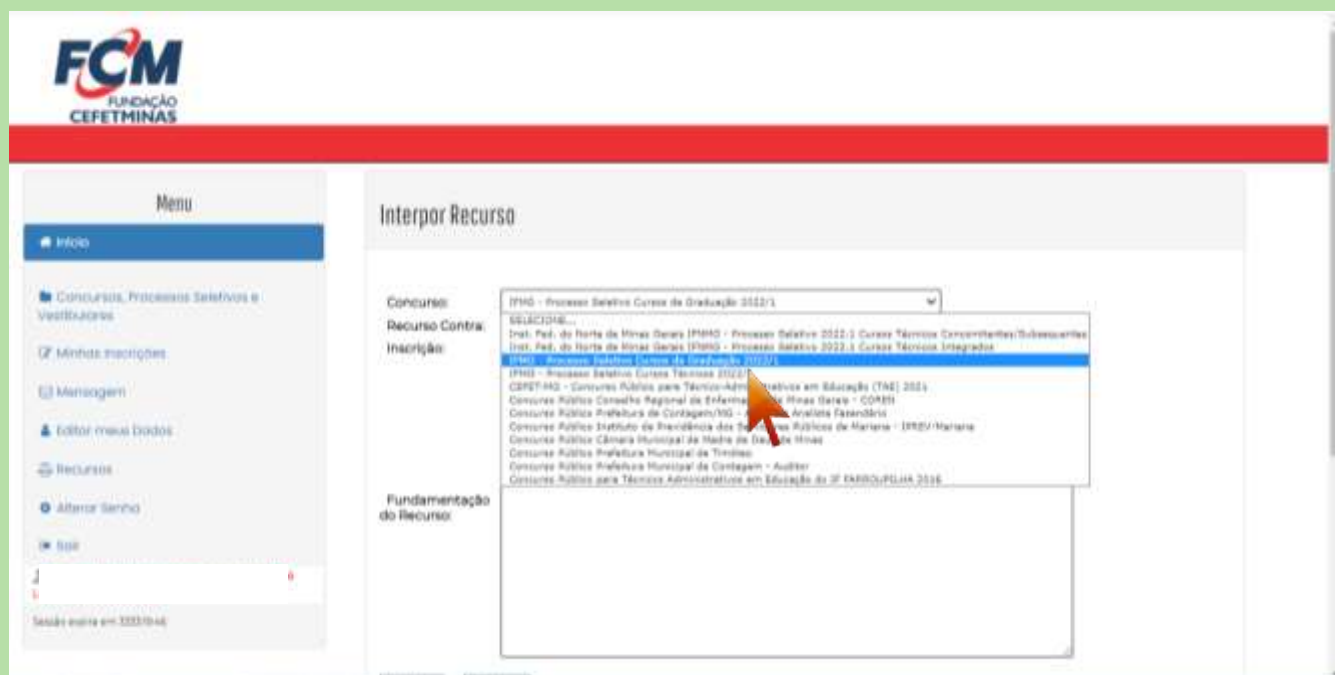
FCM
FUNDAÇÃO
CEFETMINAS

Menu

Início

Concursos, Processos Seletivos e Vestibulares

Minhas Inscrições

Mensagem

Editar meus Dados

Recursos

Alterar Senha

Sair

Sessão expira em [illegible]

Interpor Recurso

Concurso: IFMG - Processo Seletivo Cursos de Graduação 2022/1

Recurso Contra:

Inscrição:

SELECIONE...
Inst. Fed. do Norte de Minas Gerais IFNMG - Processo Seletivo 2022.1 Cursos Técnicos Concomitantes/Subsequentes
Inst. Fed. do Norte de Minas Gerais IFNMG - Processo Seletivo 2022.1 Cursos Técnicos Integrados
IFMG - Processo Seletivo Cursos de Graduação 2022/1
IFMG - Processo Seletivo Cursos Técnicos 2022/1
CEFET-MG - Concurso Público para Técnico-Administrativos em Educação (TAE) 2021
Concurso Público Conselho Regional de Enfermagem de Minas Gerais - COREN
Concurso Público Prefeitura de Contagem/MG - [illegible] Analista Fazendário
Concurso Público Instituto de Previdência dos Servidores Públicos de Mariana - IPREV/Mariana
Concurso Público Câmara Municipal de Madre de Deus de Minas
Concurso Público Prefeitura Municipal de Tiradentes
Concurso Público Prefeitura Municipal de Contagem - Auditor
Concurso Público para Técnicos Administrativos em Educação do IF FARROUPILHA 2016

Fundamentação do Recurso: